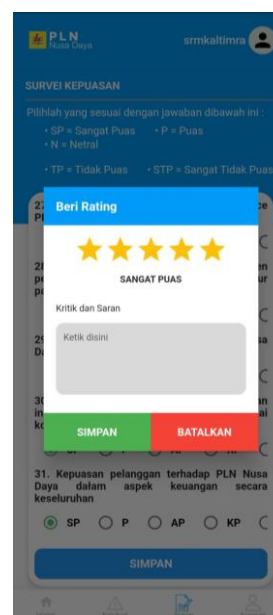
PLN
Nusa Daya
srmkaltimra

SURVEI KEPUASAN

Pilihlah yang sesuai dengan jawaban dibawah ini :
• SP = Sangat Puas • P = Puas
• N = Netral
• TP = Tidak Puas • STP = Sangat Tidak Puas

Beri Rating

SANGAT PUAS

Kritik dan Saran

Ketik disini

SIMPAN
BATALKAN

31. Kepuasan pelanggan terhadap PLN Nusa Daya dalam aspek keuangan secara keseluruhan

SP P AP KP

SIMPAN